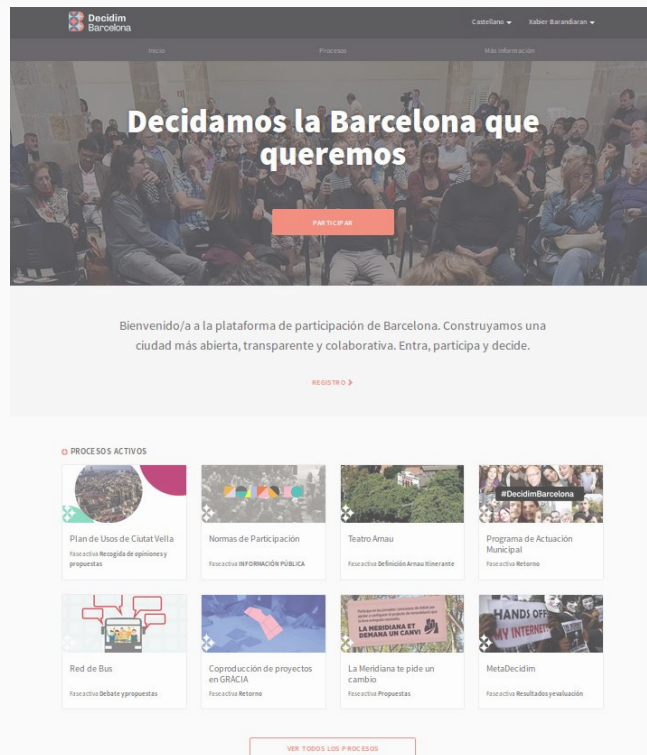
Decidim Barcelona

Castellano ▾ Xabier Barandiaran ▾

Inicio Procesos Más información

Decidamos la Barcelona que queremos

PARTICIPAR

Bienvenido/a a la plataforma de participación de Barcelona. Construyamos una ciudad más abierta, transparente y colaborativa. Entra, participa y decide.

REGISTRO >

PROCESOS ACTIVOS

Plan de Usos de Ciutat Vella
Fase activa Recogida de opiniones y propuestas

Normas de Participación
Fase activa INFORMACIÓN PÚBLICA

Teatro Arnau
Fase activa Definición Arnau Itinerante

#DecidimBarcelona

Programa de Actuación Municipal
Fase activa Retorno

Red de Bus
Fase activa Debate y propuestas

Coproducción de proyectos en GRÀCIA
Fase activa Retorno

LA MERIDIANA ET DEMANA UN CANVI!

La Meridiana te pide un cambio
Fase activa Propuestas

HANDS OFF MY INTERNET

MetaDecidim
Fase activa Resultados y evaluación

VER TODOS LOS PROCESOS